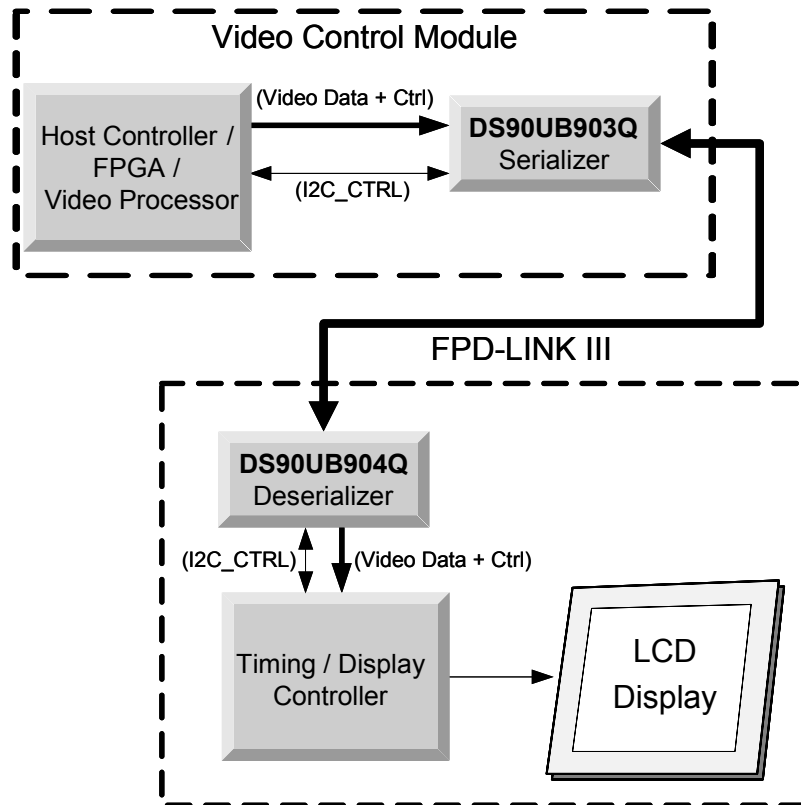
Video Control Module

Host Controller / FPGA / Video Processor

(Video Data + Ctrl)

(I2C_CTRL)

DS90UB903Q
Serializer

FPD-LINK III

DS90UB904Q
Deserializer

(I2C_CTRL)

(Video Data + Ctrl)

Timing / Display Controller

LCD Display